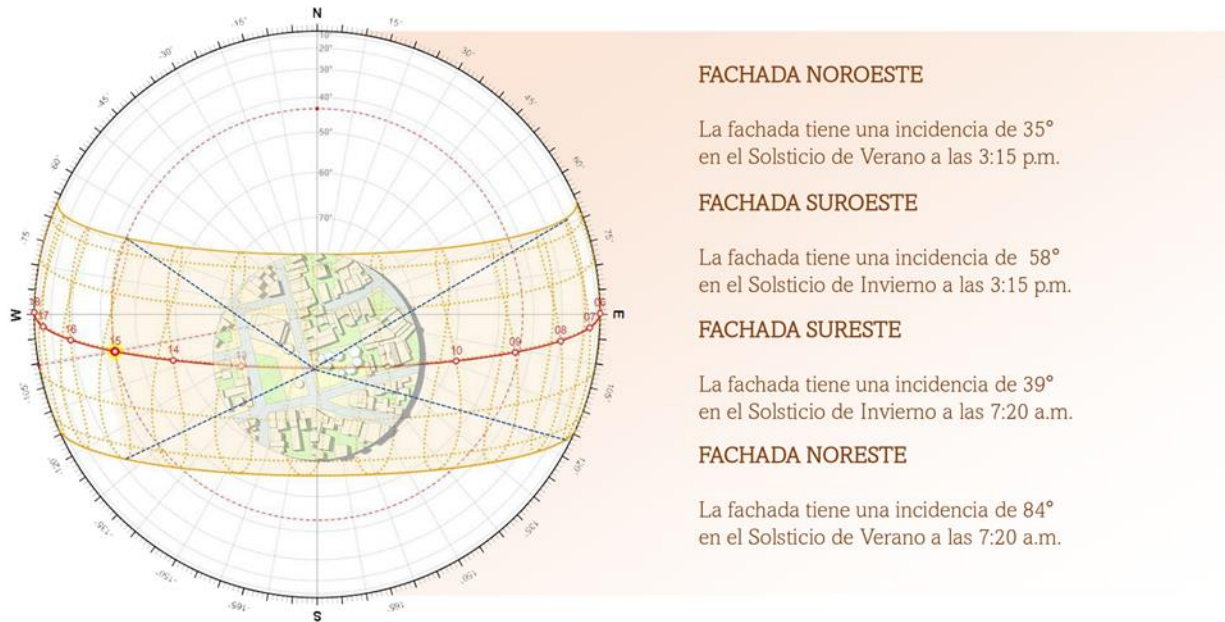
N
15°
30°
45°
60°
75°
10°
20°
30°
40°
50°
60°
70°
E
105°
120°
135°
150°
165°
S
165°
150°
135°
120°
105°
W
75°
60°
45°
30°
15°
18
17
16
15
14
11
10
09
08
07
06

FACHADA NOROESTE

La fachada tiene una incidencia de 35° en el Solsticio de Verano a las 3:15 p.m.

FACHADA SUROESTE

La fachada tiene una incidencia de 58° en el Solsticio de Invierno a las 3:15 p.m.

FACHADA SURESTE

La fachada tiene una incidencia de 39° en el Solsticio de Invierno a las 7:20 a.m.

FACHADA NORESTE

La fachada tiene una incidencia de 84° en el Solsticio de Verano a las 7:20 a.m.